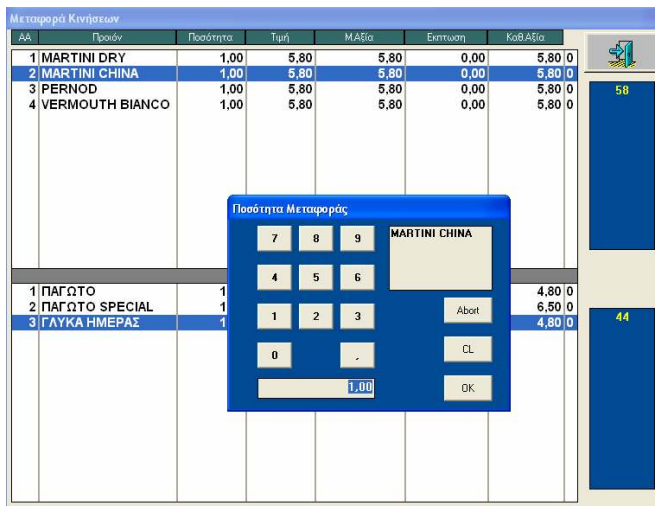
Μεταφορά Κινήσεων

| AA | Προιόν | Ποσότητα | Τιμή | Μ.Αξία | Εκπτωση | Καθ.Αξία | |
|---|---|---|---|---|---|---|---|
| 1 | MARTINI DRY | 1,00 | 5,80 | 5,80 | 0,00 | 5,80 | 0 |
| 2 | MARTINI CHINA | 1,00 | 5,80 | 5,80 | 0,00 | 5,80 | 0 |
| 3 | PERNOD | 1,00 | 5,80 | 5,80 | 0,00 | 5,80 | 0 |
| 4 | VERMOUTH BIANCO | 1,00 | 5,80 | 5,80 | 0,00 | 5,80 | 0 |

58

| | | | | |
|---|---|---|---|---|
| 1 | ΠΑΓΩΤΟ | 1 | 4,80 | 0 |
| 2 | ΠΑΓΩΤΟ SPECIAL | 1 | 6,50 | 0 |
| 3 | ΓΛΥΚΑ ΗΜΕΡΑΣ | 1 | 4,80 | 0 |

44

Ποσότητα Μεταφοράς

7 8 9
4 5 6
1 2 3
0 ,

MARTINI CHINA

Abort
CL
OK

1,00